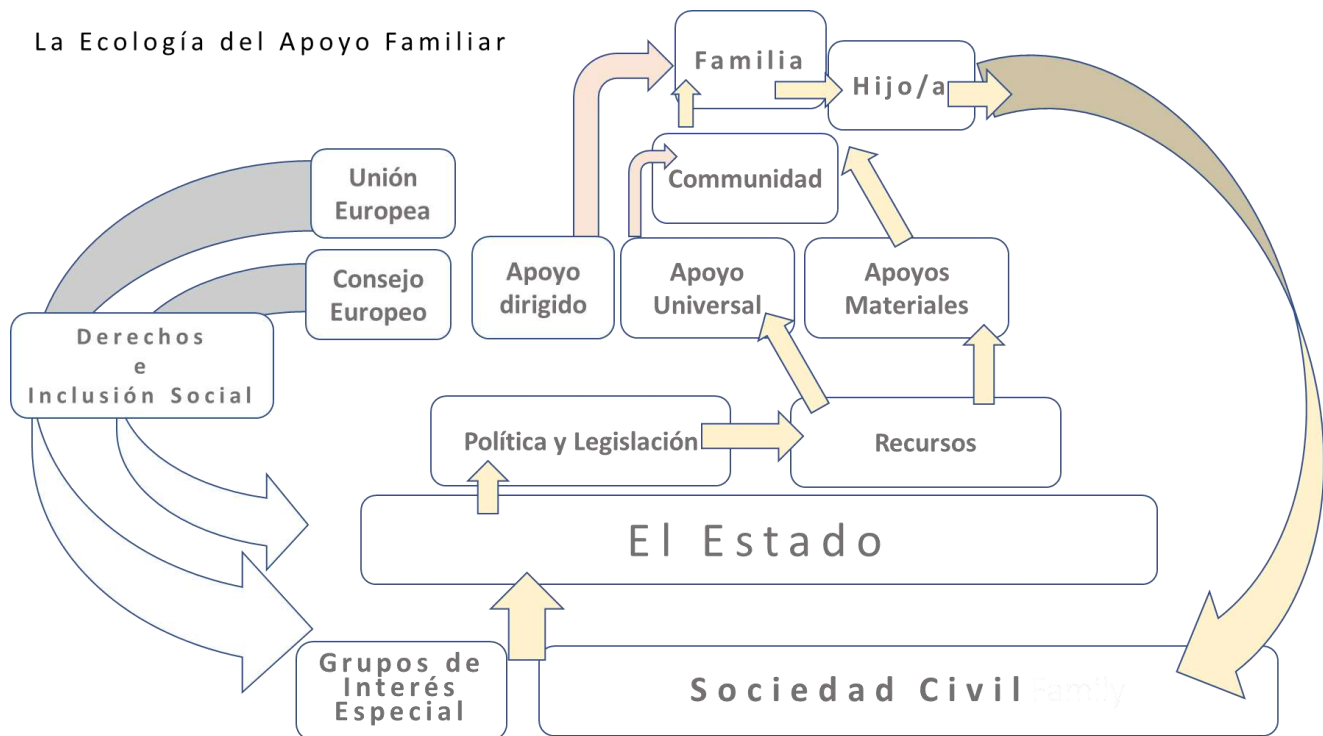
La Ecología del Apoyo Familiar

Familia

Hijo/a

Communidad

Unión Europea

Consejo Europeo

Derechos e Inclusión Social

Apoyo dirigido

Apoyo Universal

Apoyos Materiales

Política y Legislación

Recursos

El Estado

Grupos de Interés Especial

Sociedad Civil Family